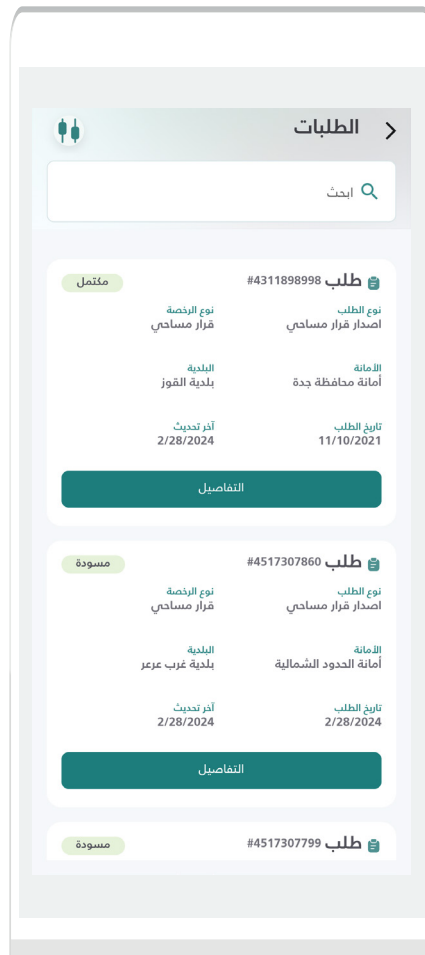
الطلبات

ابحث

طلب #4311898998
مكتمل

نوع الطلب
اصدار قرار مساحي
نوع الرخصة
قرار مساحي

الأمانة
أمانة محافظة جدة
البلدية
بلدية القوز

تاريخ الطلب
11/10/2021
آخر تحديث
2/28/2024

التفاصيل

طلب #4517307860
مسودة

نوع الطلب
اصدار قرار مساحي
نوع الرخصة
قرار مساحي

الأمانة
أمانة الحدود الشمالية
البلدية
بلدية غرب عرعر

تاريخ الطلب
2/28/2024
آخر تحديث
2/28/2024

التفاصيل

طلب #4517307799
مسودة